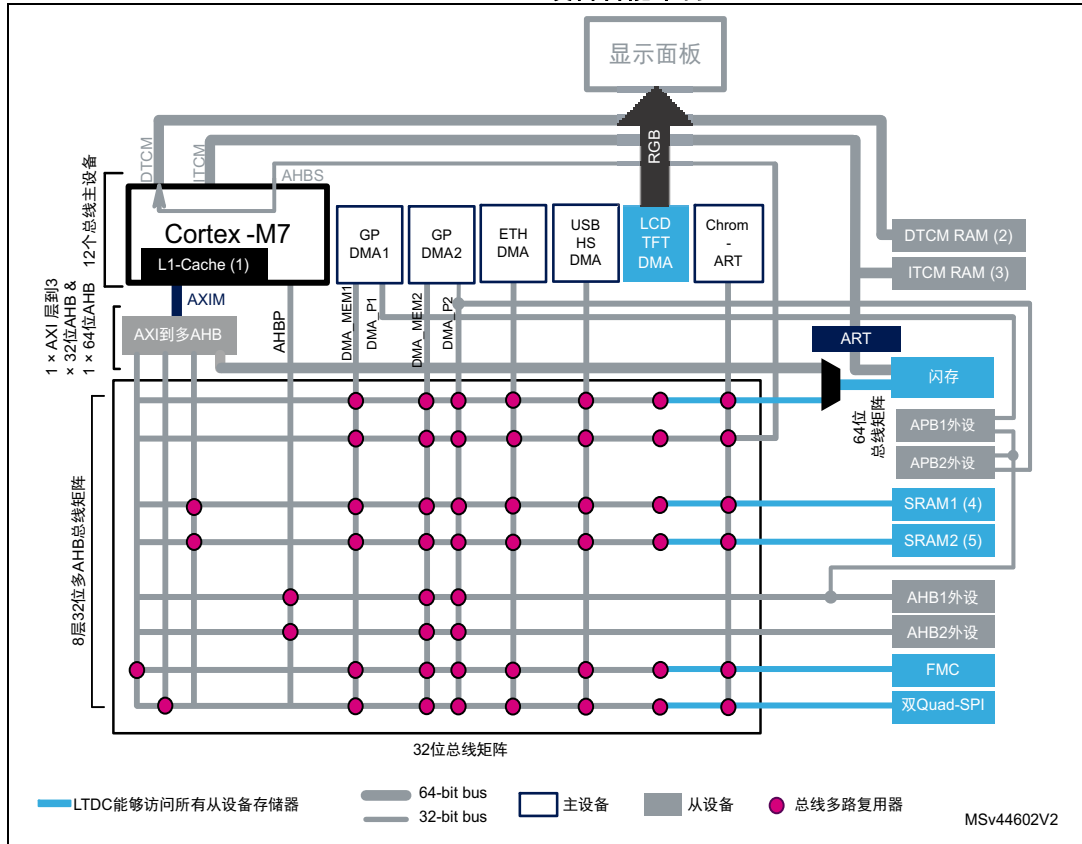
显示面板

RGB

DTCM
ITCM
AHBS

12个总线主设备

Cortex -M7
L1-Cache (1)
AXIM

1 × AXI 层到3 × 32位AHB & 1 × 64位AHB

AXI到多AHB

AHBP

GP DMA1
GP DMA2
ETH DMA
USB HS DMA
LCD TFT DMA
Chrom - ART

DMA_MEM1
DMA_P1
DMA_MEM2
DMA_P2

DTCM RAM (2)
ITCM RAM (3)

ART
闪存

64位总线矩阵

APB1外设
APB2外设
SRAM1 (4)
SRAM2 (5)
AHB1外设
AHB2外设
FMC
双Quad-SPI

8层32位多AHB总线矩阵

32位总线矩阵

LTDC能够访问所有从设备存储器
64-bit bus
32-bit bus
主设备
从设备
总线多路复用器

MSv44602V2